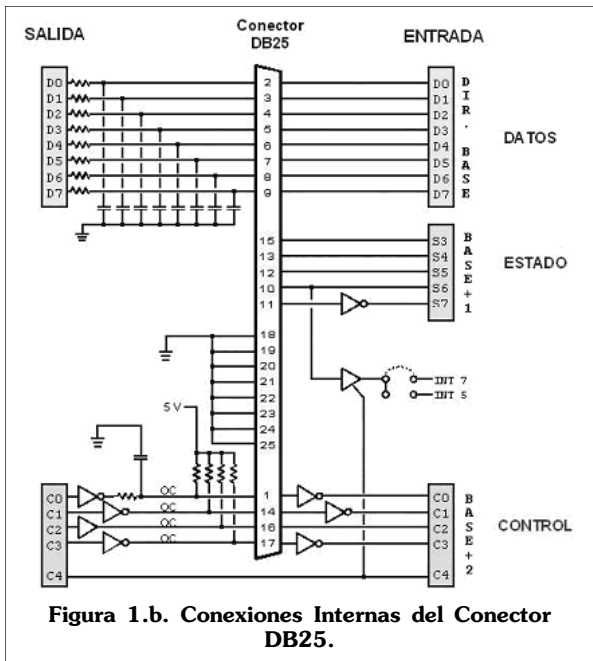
SALIDA

Conector DB25

ENTRADA

D0
D1
D2
D3
D4
D5
D6
D7

2
3
4
5
6
7
8
9

D0
D1
D2
D3
D4
D5
D6
D7

D I R . B A S E

DATOS

15
13
12
10
11

S3
S4
S5
S6
S7

B A S E + 1

ESTADO

18
19
20
21
22
23
24
25

5 V

INT 7
INT 5

C0
C1
C2
C3
C4

OC
OC
OC
OC

1
14
16
17

C0
C1
C2
C3
C4

B A S E + 2

CONTROL

Figura 1.b. Conexiones Internas del Conector DB25.